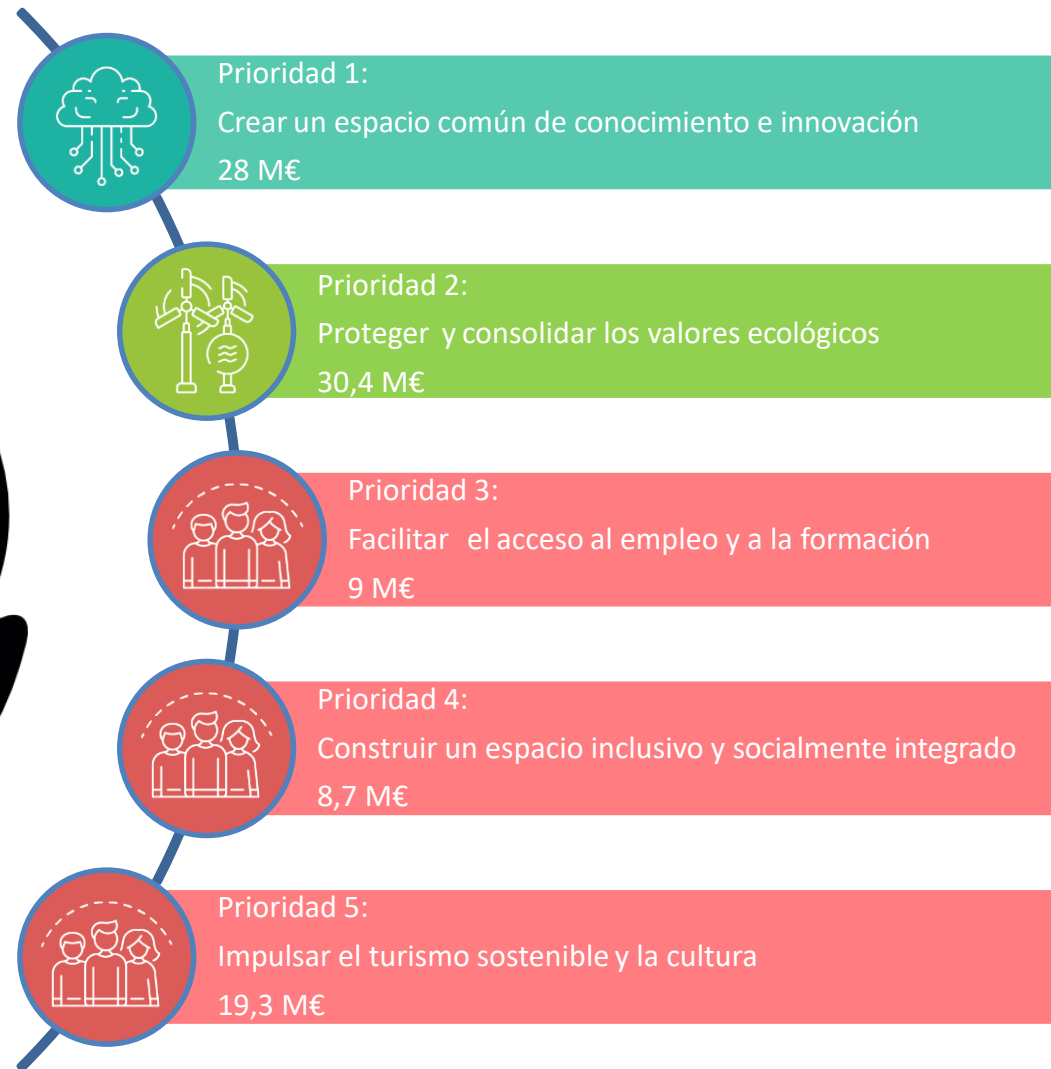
Prioridad 1:
Crear un espacio común de conocimiento e innovación
28 M€

Prioridad 2:
Proteger y consolidar los valores ecológicos
30,4 M€

Prioridad 3:
Facilitar el acceso al empleo y a la formación
9 M€

Prioridad 4:
Construir un espacio inclusivo y socialmente integrado
8,7 M€

Prioridad 5:
Impulsar el turismo sostenible y la cultura
19,3 M€